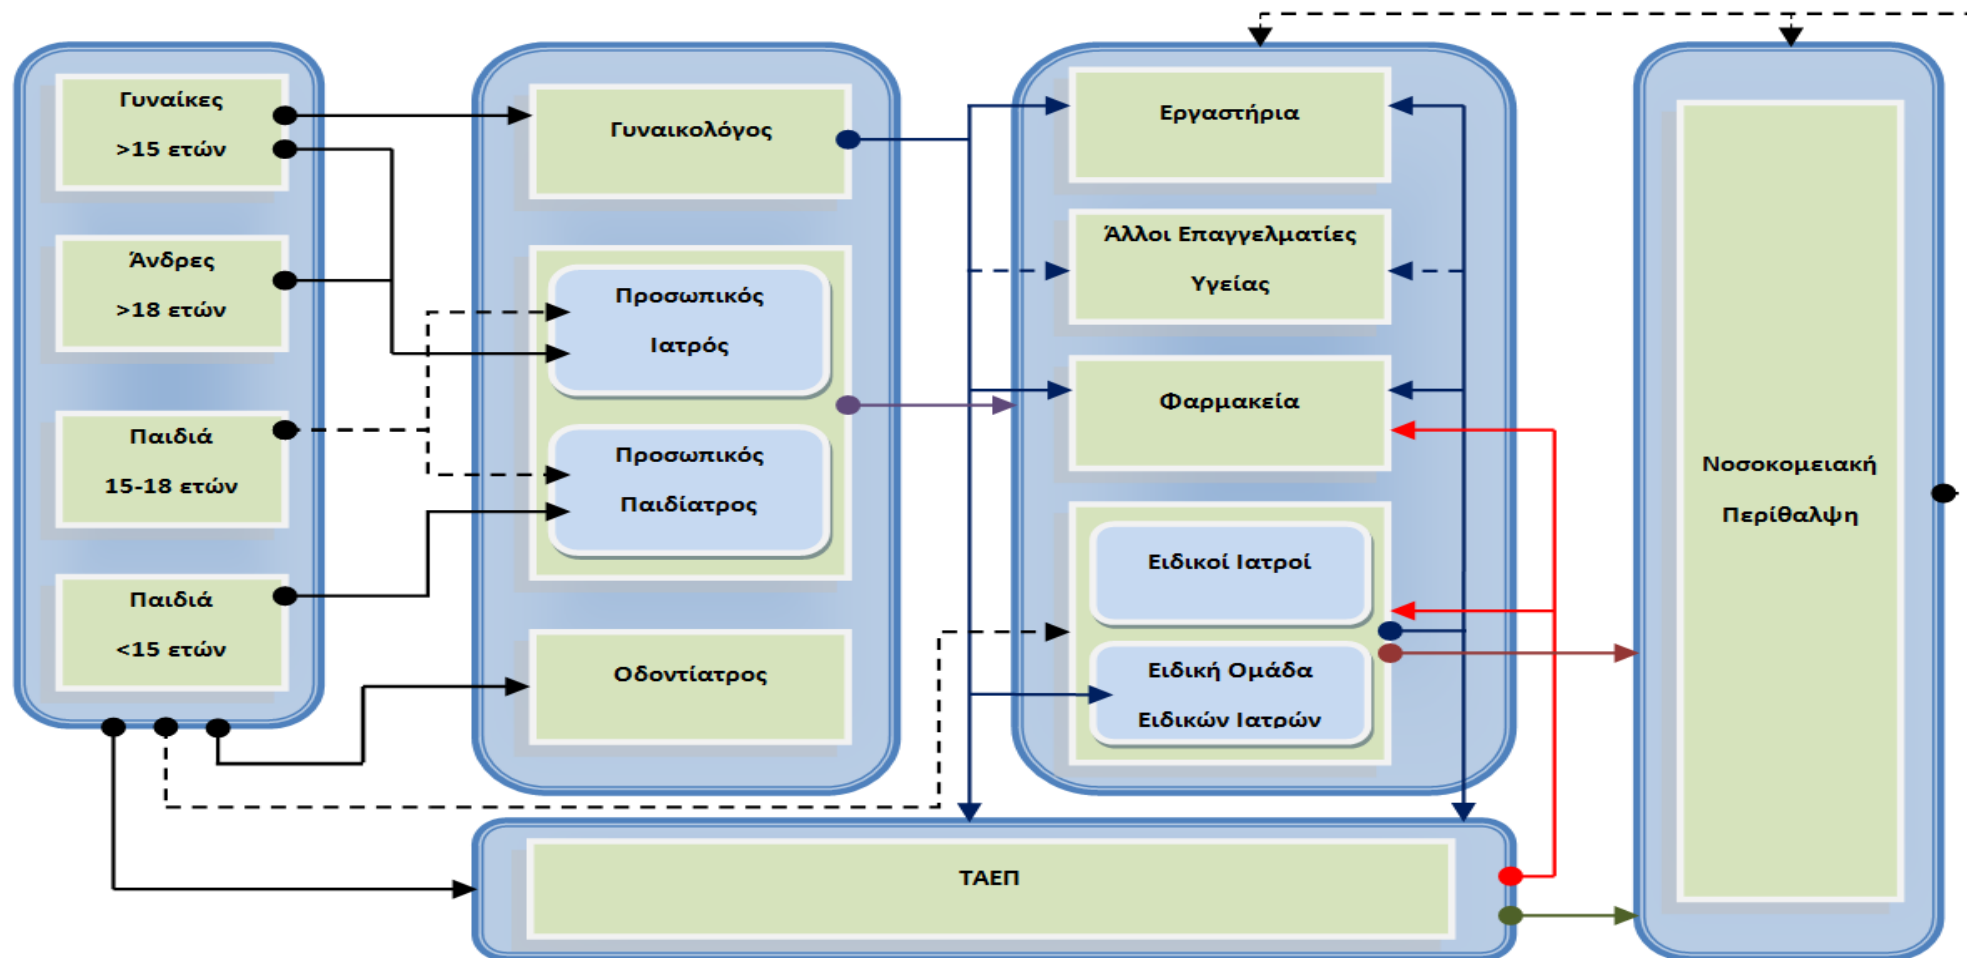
Γυναίκες
>15 ετών

Άνδρες
>18 ετών

Παιδιά
15-18 ετών

Παιδιά
<15 ετών

Γυναικολόγος

Προσωπικός
Ιατρός

Προσωπικός
Παιδίατρος

Οδοντίατρος

Εργαστήρια

Άλλοι Επαγγελματίες
Υγείας

Φαρμακεία

Ειδικοί Ιατροί

Ειδική Ομάδα
Ειδικών Ιατρών

Νοσοκομειακή
Περίθαλψη

ΤΑΕΠ